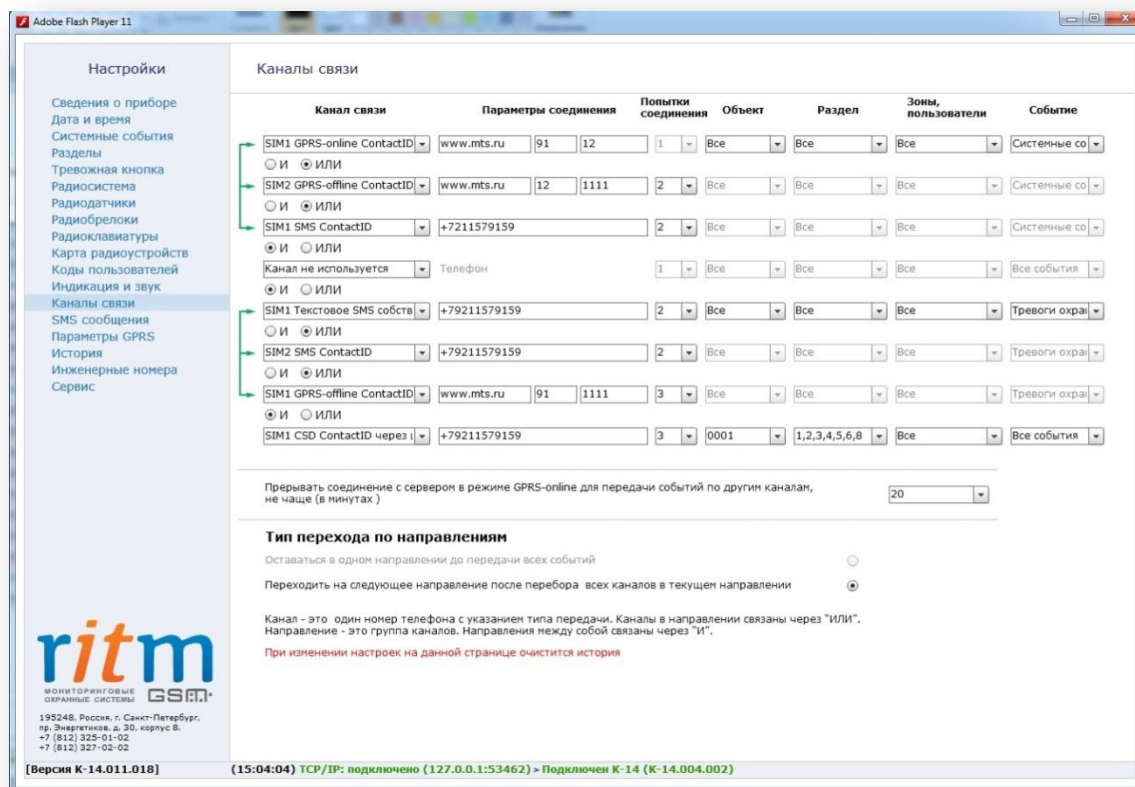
Adobe Flash Player 11

Настройки

Сведения о приборе
Дата и время
Системные события
Разделы
Тревожная кнопка
Радиосистема
Радиодатчики
Радиобрелоки
Радиоклавиатуры
Карта радиоустройств
Коды пользователей
Индикация и звук
Каналы связи
SMS сообщения
Параметры GPRS
История
Инженерные номера
Сервис

ritm
МОНИТОРИНГОВЫЕ ОХРАННЫЕ СИСТЕМЫ GSM

195248, Россия, г. Санкт-Петербург, пр. Энергетиков, д. 30, корпус 8.
+7 (812) 325-01-02
+7 (812) 327-02-02

[Версия К-14.011.018]

Каналы связи

| Канал связи | Параметры соединения | | | Попытки соединения | Объект | Раздел | Зоны, пользователи | Событие |
|---|---|---|---|---|---|---|---|---|
| SIM1 GPRS-online ContactID | www.mts.ru | 91 | 12 | 1 | Все | Все | Все | Системные со |
| ○И ◉ИЛИ | | | | | | | | |
| SIM2 GPRS-offline ContactID | www.mts.ru | 12 | 1111 | 2 | Все | Все | Все | Системные со |
| ○И ◉ИЛИ | | | | | | | | |
| SIM1 SMS ContactID | +7211579159 | | | 2 | Все | Все | Все | Системные со |
| ◉И ○ИЛИ | | | | | | | | |
| Канал не используется | Телефон | | | 1 | Все | Все | Все | Все события |
| ◉И ○ИЛИ | | | | | | | | |
| SIM1 Текстовое SMS собств | +79211579159 | | | 2 | Все | Все | Все | Тревоги охра |
| ○И ◉ИЛИ | | | | | | | | |
| SIM2 SMS ContactID | +79211579159 | | | 2 | Все | Все | Все | Тревоги охра |
| ○И ◉ИЛИ | | | | | | | | |
| SIM1 GPRS-offline ContactID | www.mts.ru | 91 | 1111 | 3 | Все | Все | Все | Тревоги охра |
| ◉И ○ИЛИ | | | | | | | | |
| SIM1 CSD ContactID через | +79211579159 | | | 3 | 0001 | 1,2,3,4,5,6,8 | Все | Все события |

Прерывать соединение с сервером в режиме GPRS-online для передачи событий по другим каналам, не чаще (в минутах ) 20

Тип перехода по направлениям

Оставаться в одном направлении до передачи всех событий

Переходить на следующее направление после перебора всех каналов в текущем направлении

Канал - это один номер телефона с указанием типа передачи. Каналы в направлении связаны через "ИЛИ".
Направление - это группа каналов. Направления между собой связаны через "И".

При изменении настроек на данной странице очистится история

(15:04:04) TCP/IP: подключено (127.0.0.1:53462) > Подключен К-14 (К-14.004.002)